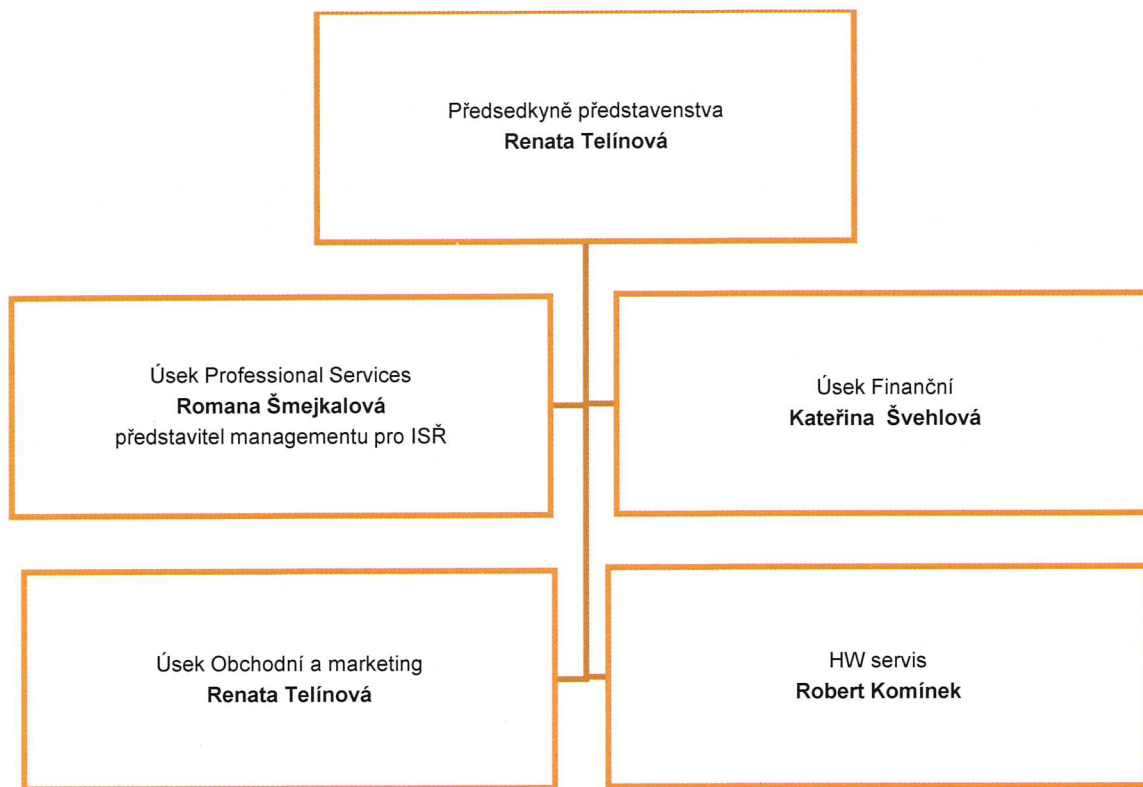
Předsedkyně představenstva
**Renata Telínová**

Úsek Professional Services
**Romana Šmejkalová**
představitel managementu pro ISŘ

Úsek Finanční
**Kateřina Švehlová**

Úsek Obchodní a marketing
**Renata Telínová**

HW servis
**Robert Komínek**